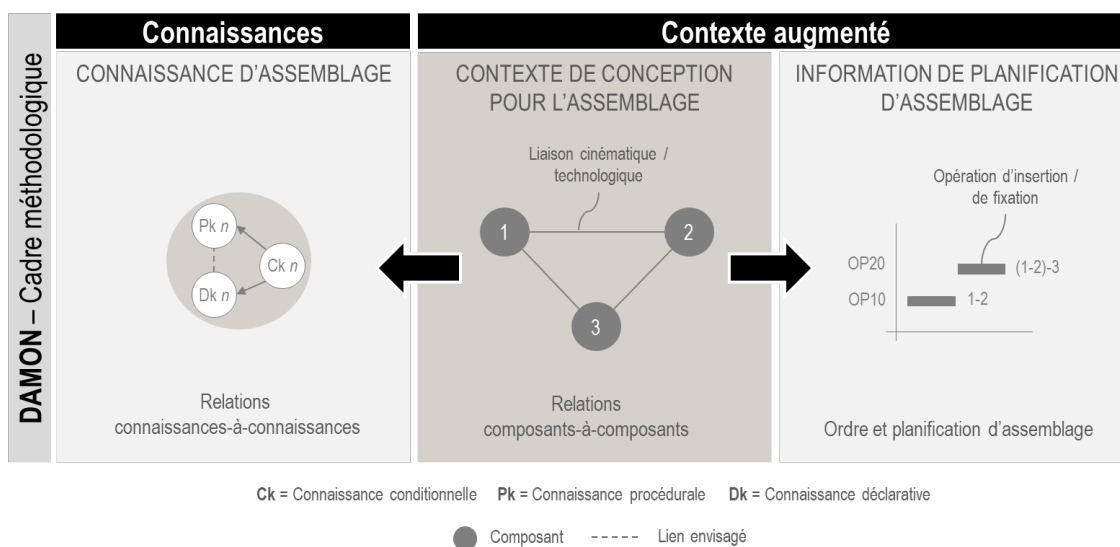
DAMON – Cadre méthodologique

Connaissances

CONNAISSANCE D'ASSEMBLAGE

Pk *n*
Ck *n*
Dk *n*

Relations connaissances-à-connaissances

Contexte augmenté

CONTEXTE DE CONCEPTION POUR L'ASSEMBLAGE

Liaison cinématique / technologique

1
2
3

Relations composants-à-composants

INFORMATION DE PLANIFICATION D'ASSEMBLAGE

Opération d'insertion / de fixation

OP20
(1-2)-3
OP10
1-2

Ordre et planification d'assemblage

**Ck** = Connaissance conditionnelle **Pk** = Connaissance procédurale **Dk** = Connaissance déclarative

Composant ----- Lien envisagé